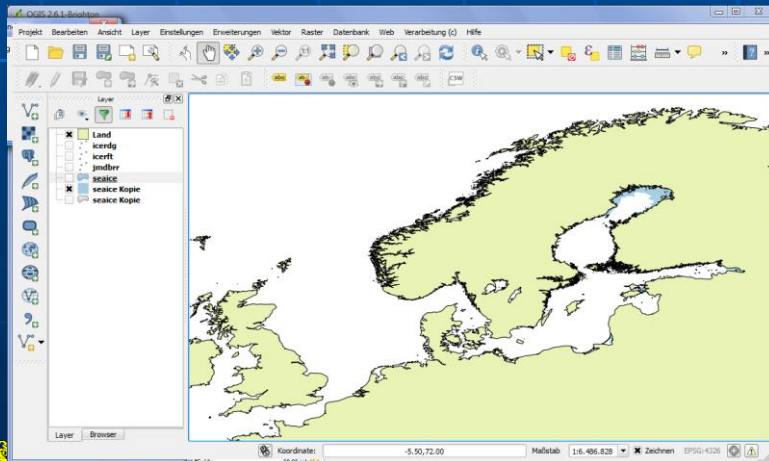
QGIS 2.6.1-Brighton

Projekt Bearbeiten Ansicht Layer Einstellungen Erweiterungen Vektor Raster Datenbank Web Verarbeitung (c) Hilfe

CSW

Layer

Land
icerdg
icerft
jmdbrr
seaice
seaice Kopie
seaice Kopie

Layer Browser

Koordinate: -5.50,72.00 Maßstab 1:6.486.828 Zeichnen EPSG:4326